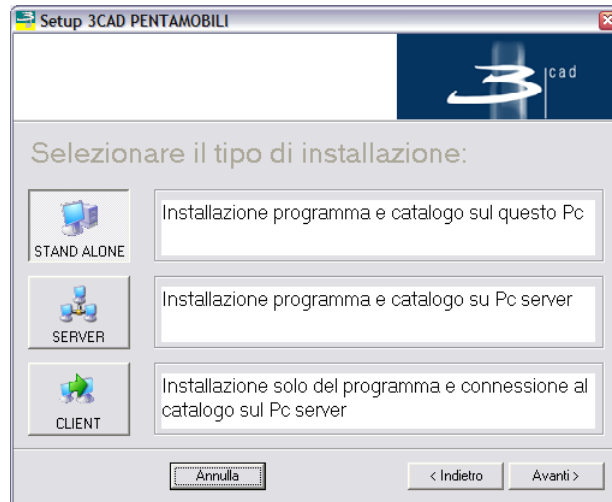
Setup 3CAD PENTAMOBILI

3 cad

Selezionare il tipo di installazione:

STAND ALONE

Installazione programma e catalogo sul questo Pc

SERVER

Installazione programma e catalogo su Pc server

CLIENT

Installazione solo del programma e connessione al catalogo sul Pc server

Annulla

< Indietro

Avanti >